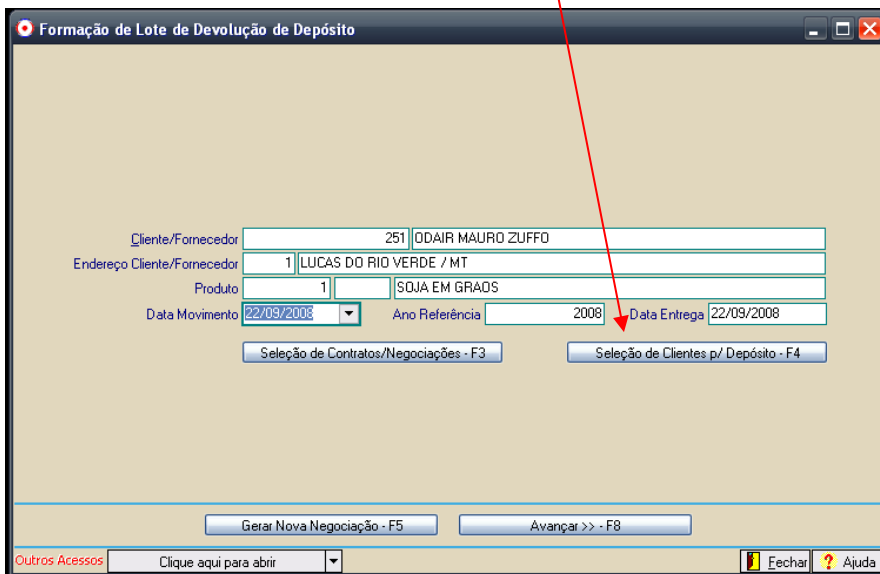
Formação de Lote de Devolução de Depósito

Cliente/Fornecedor 251 ODAIR MAURO ZUFFO
Endereço Cliente/Fornecedor 1 LUCAS DO RIO VERDE / MT
Produto 1 SOJA EM GRAOS
Data Movimento 22/09/2008 Ano Referência 2008 Data Entrega 22/09/2008

Seleção de Contratos/Negociações - F3
Seleção de Clientes p/ Depósito - F4

Gerar Nova Negociação - F5
Avançar >> - F8

Outros Acessos Clique aqui para abrir
Fechar
Ajuda